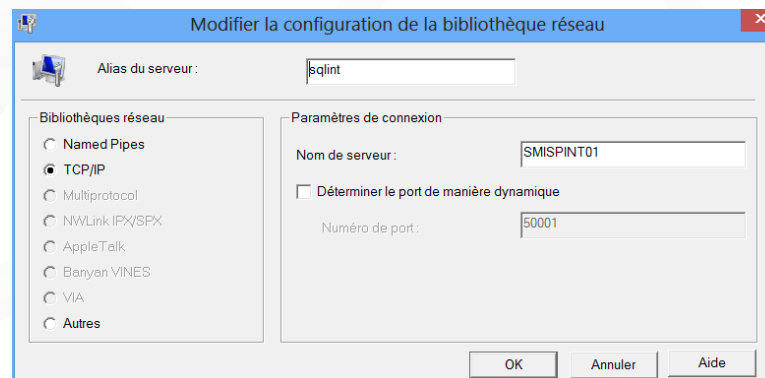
Modifier la configuration de la bibliothèque réseau

Alias du serveur : sqlint

Bibliothèques réseau
Named Pipes
TCP/IP
Multiprotocol
NWLink IPX/SPX
AppleTalk
Banyan VINES
VIA
Autres

Paramètres de connexion
Nom de serveur : SMISPINT01
Déterminer le port de manière dynamique
Numéro de port : 50001

OK
Annuler
Aide